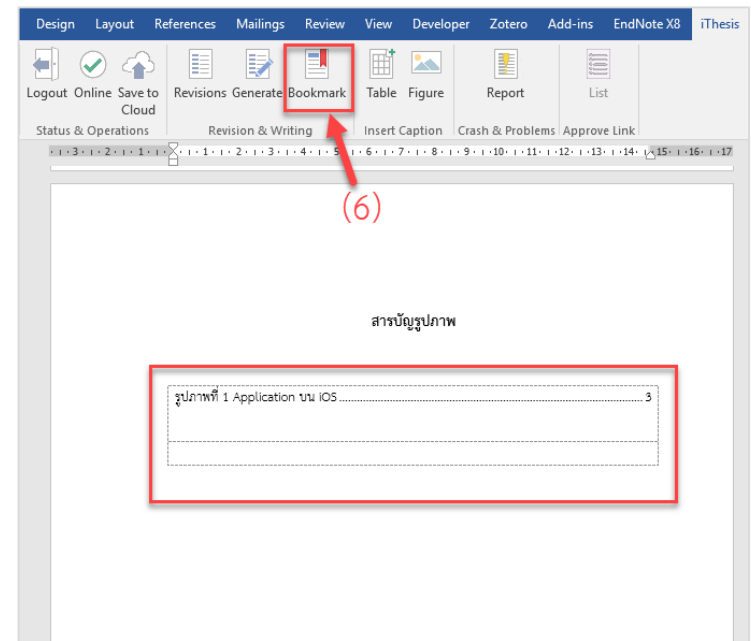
Design Layout References Mailings Review View Developer Zotero Add-ins EndNote X8 iThesis

Logout Online Save to Cloud
Status & Operations

Revisions Generate Bookmark
Revision & Writing

Table Figure
Insert Caption

Report
Crash & Problems

List
Approve Link

(6)

สารบัญรูปภาพ

รูปภาพที่ 1 Application บน iOS ........................................ 3